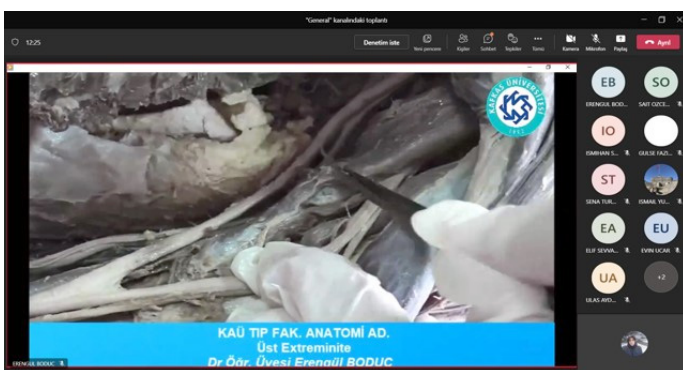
"General" kanalındaki toplantı

12:25

Denetim iste

Yeni pencere

Kişiler

Sohbet

Tepkiler

Odalar

...

Daha

Kamera

Mikrofon

Paylaş

Ayrıl

KAFKAS ÜNİVERSİTESİ

1992

KAÜ TIP FAK. ANATOMİ AD.
Üst Extreminite
Dr Öğr. Üyesi Erengül BODUÇ

ERENGUL BODUC

EB
ERENGUL BOD...

SO
SAIT OZCE...

IO
ISMIHAN S...

GULSE FAZI...

ST
SENA TUR...

ISMAIL YU...

EA
ELIF SEVVA...

EU
EVIN UCAR

UA
ULAS AYD...

+2